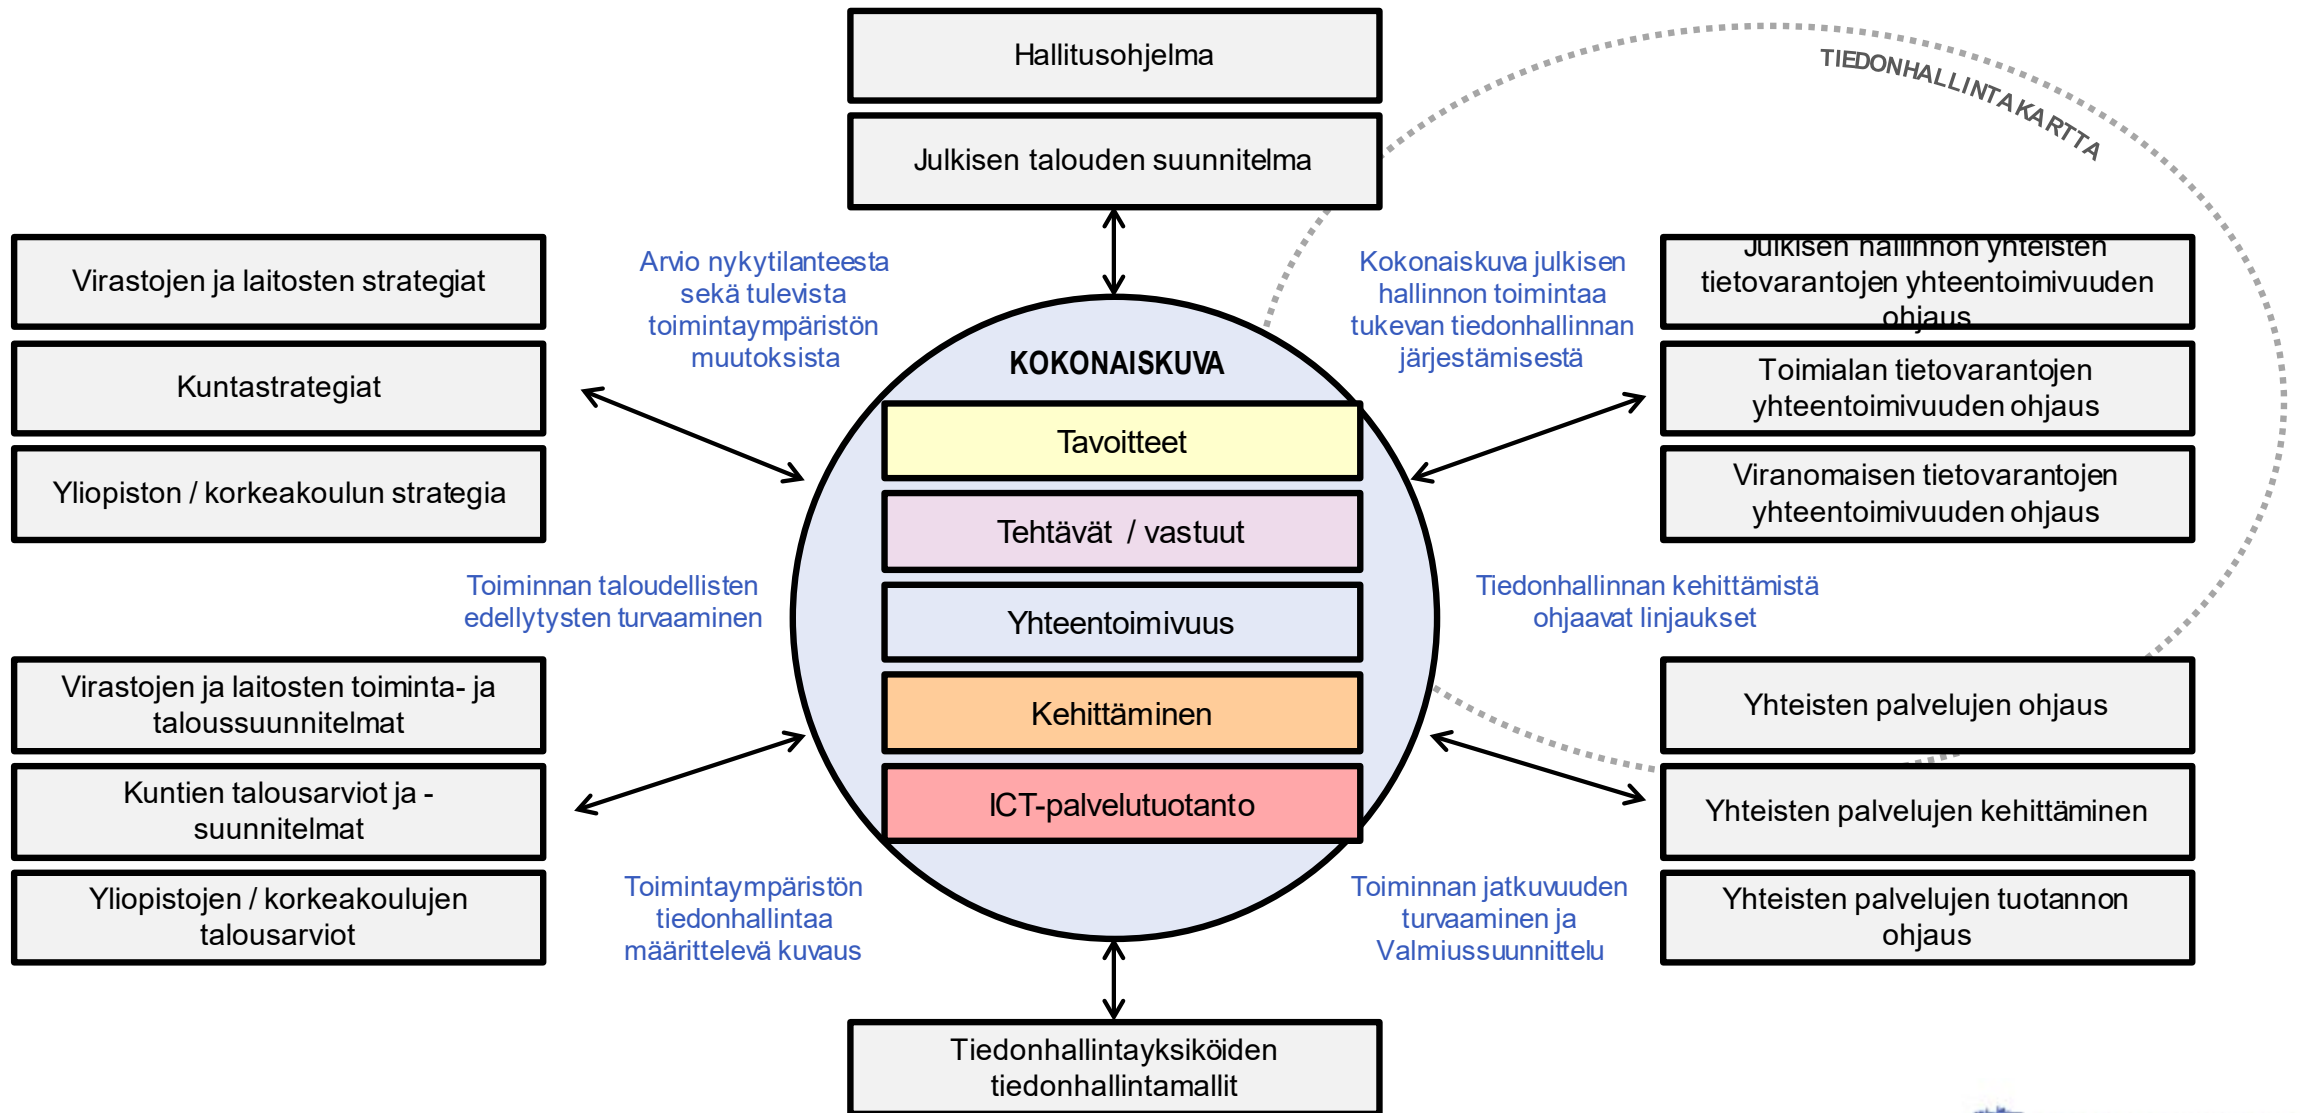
Hallitusohjelma

Julkisen talouden suunnitelma

TIEDONHALLINTAKARTTA

Virastojen ja laitosten strategiat

Kuntastrategiat

Yliopiston / korkeakoulun strategia

Arvio nykytilanteesta sekä tulevista toimintaympäristön muutoksista

KOKONAISKUVA

Tavoitteet

Tehtävät / vastuut

Yhteentoimivuus

Kehittäminen

ICT-palvelutuotanto

Kokonaiskuva julkisen hallinnon toimintaa tukevan tiedonhallinnan järjestämisestä

Julkisen hallinnon yhteisten tietovarantojen yhteentoimivuuden ohjaus

Toimialan tietovarantojen yhteentoimivuuden ohjaus

Viranomaisen tietovarantojen yhteentoimivuuden ohjaus

Toiminnan taloudellisten edellytysten turvaaminen

Tiedonhallinnan kehittämistä ohjaavat linjaukset

Virastojen ja laitosten toiminta- ja taloussuunnitelmat

Kuntien talousarviot ja -suunnitelmat

Yliopistojen / korkeakoulujen talousarviot

Toimintaympäristön tiedonhallintaa määrittelevä kuvaus

Toiminnan jatkuvuuden turvaaminen ja Valmiussuunnittelu

Yhteisten palvelujen ohjaus

Yhteisten palvelujen kehittäminen

Yhteisten palvelujen tuotannon ohjaus

Tiedonhallintayksiköiden tiedonhallintamallit